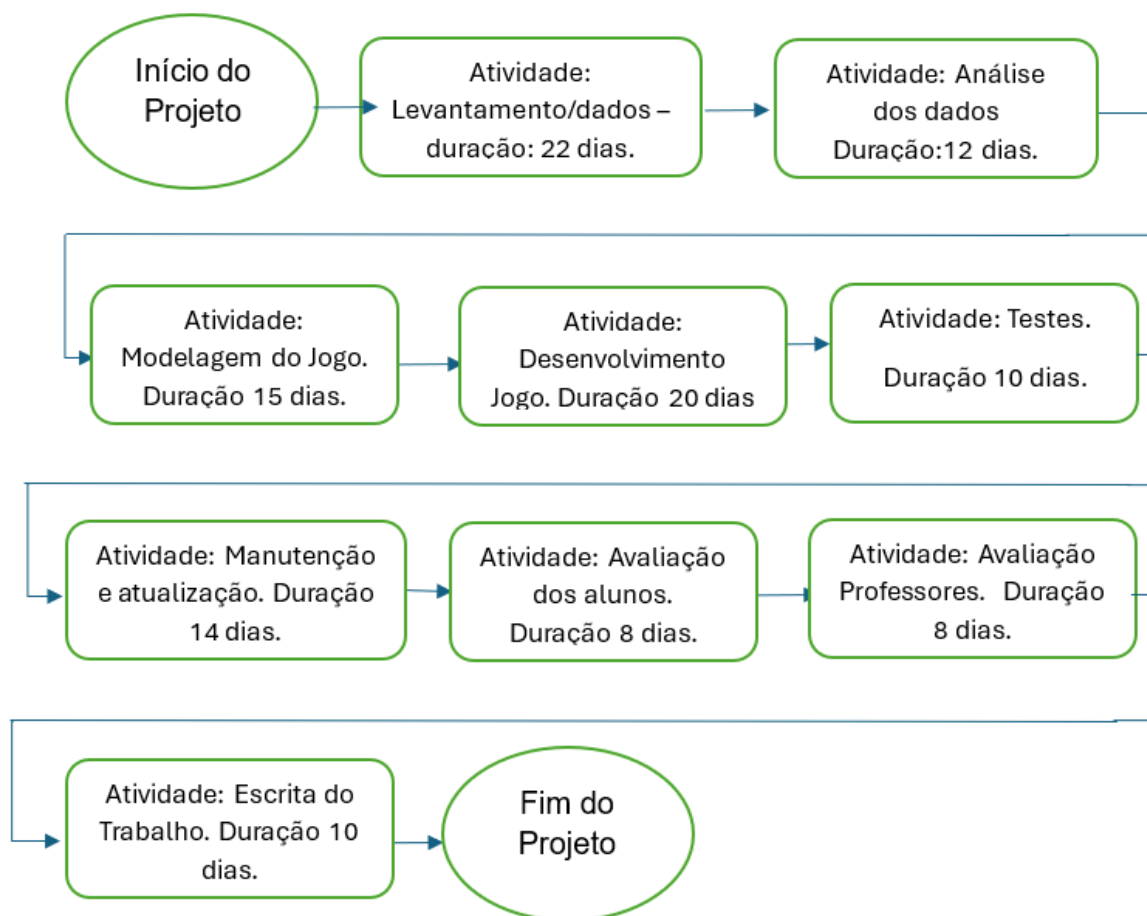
Início do Projeto

Atividade: Levantamento/dados – duração: 22 dias.

Atividade: Análise dos dados Duração:12 dias.

Atividade: Modelagem do Jogo. Duração 15 dias.

Atividade: Desenvolvimento Jogo. Duração 20 dias

Atividade: Testes.

Duração 10 dias.

Atividade: Manutenção e atualização. Duração 14 dias.

Atividade: Avaliação dos alunos. Duração 8 dias.

Atividade: Avaliação Professores. Duração 8 dias.

Atividade: Escrita do Trabalho. Duração 10 dias.

Fim do Projeto